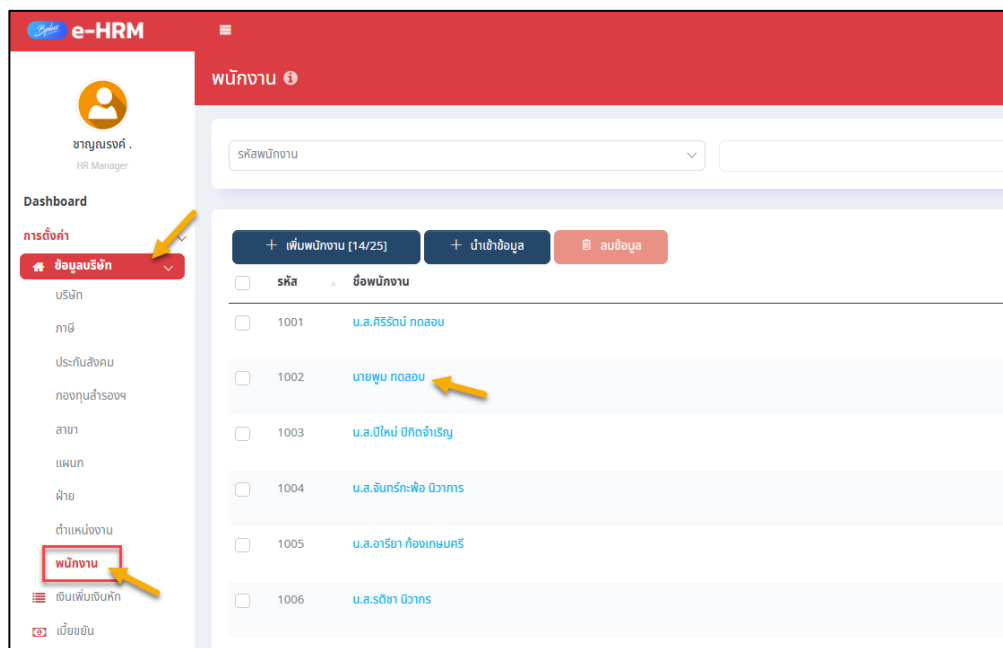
Business e-HRM

ชาญณรงค์ .
HR Manager

Dashboard

การตั้งค่า

ข้อมูลบริษัท

บริษัท

ภาษี

ประกันสังคม

กองทุนสำรองฯ

สาขา

แผนก

ฝ่าย

ตำแหน่งงาน

พนักงาน

เงินเพิ่มเงินหัก

เบี้ยขยัน

พนักงาน

รหัสพนักงาน

+ เพิ่มพนักงาน [14/25]

+ นำเข้าข้อมูล

ลบข้อมูล

| | รหัส | ชื่อพนักงาน |
|---|---|---|
| | 1001 | น.ส.ศิริรัตน์ ทดสอบ |
| | 1002 | นายพูม ทดสอบ |
| | 1003 | น.ส.ปีใหม่ ปีติดจำเริญ |
| | 1004 | น.ส.จันทร์กะพ้อ นิวาการ |
| | 1005 | น.ส.อารียา ก้องเกษมศรี |
| | 1006 | น.ส.รติชา นิวากร |